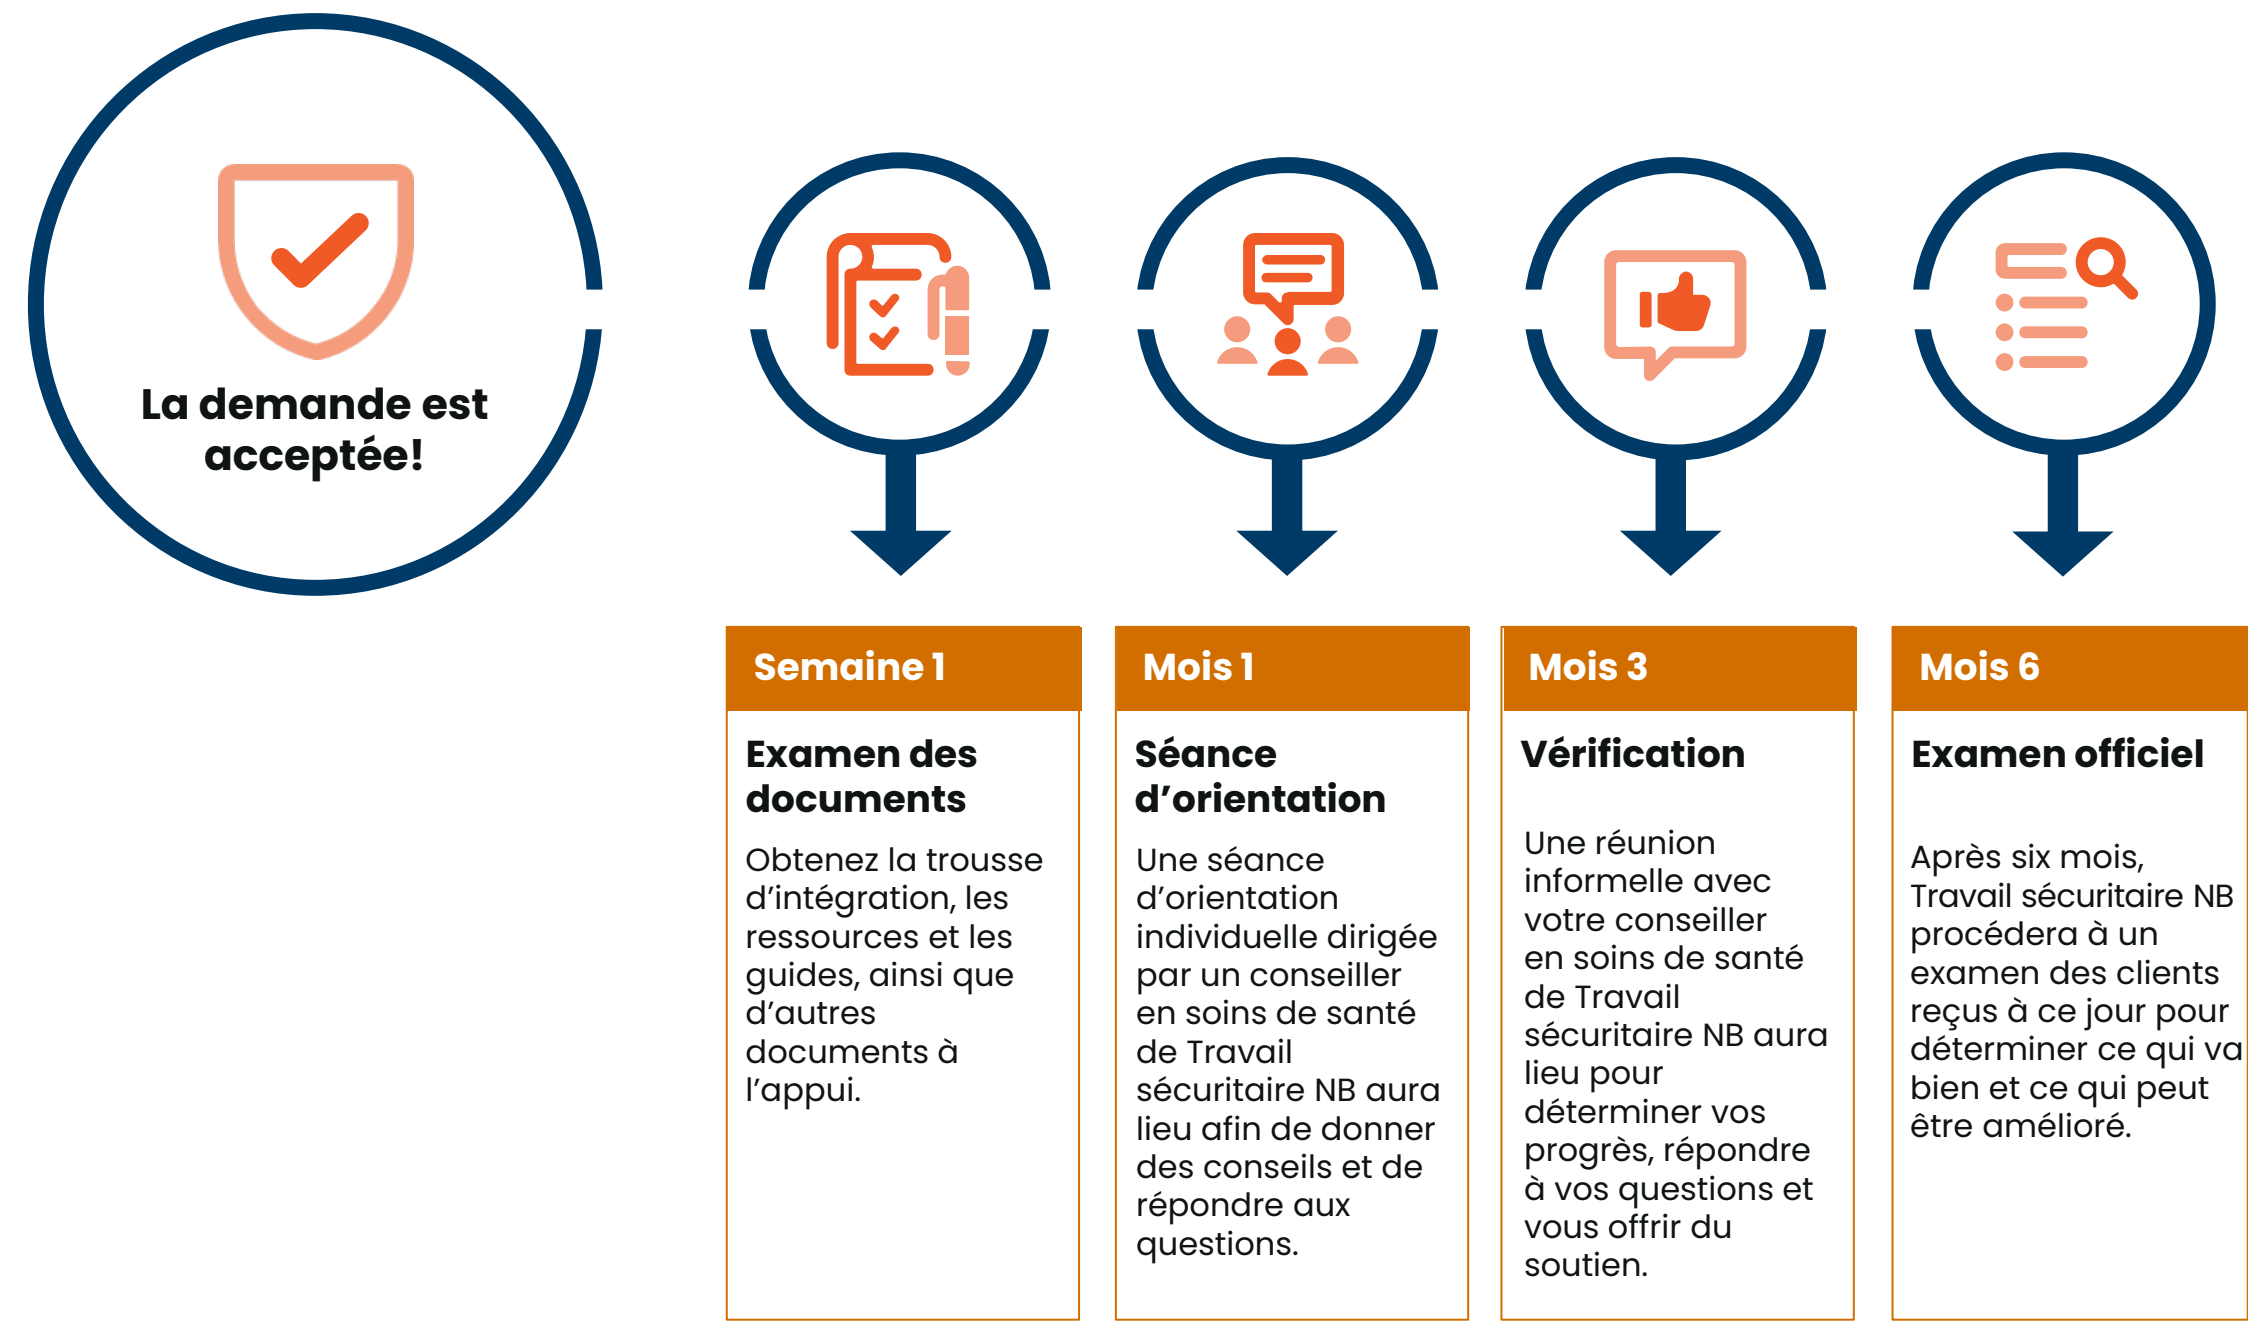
La demande est acceptée!

Semaine 1

Examen des documents

Obtenez la trousse d’intégration, les ressources et les guides, ainsi que d’autres documents à l’appui.

Mois 1

Séance d’orientation

Une séance d’orientation individuelle dirigée par un conseiller en soins de santé de Travail sécuritaire NB aura lieu afin de donner des conseils et de répondre aux questions.

Mois 3

Vérification

Une réunion informelle avec votre conseiller en soins de santé de Travail sécuritaire NB aura lieu pour déterminer vos progrès, répondre à vos questions et vous offrir du soutien.

Mois 6

Examen officiel

Après six mois, Travail sécuritaire NB procédera à un examen des clients reçus à ce jour pour déterminer ce qui va bien et ce qui peut être amélioré.